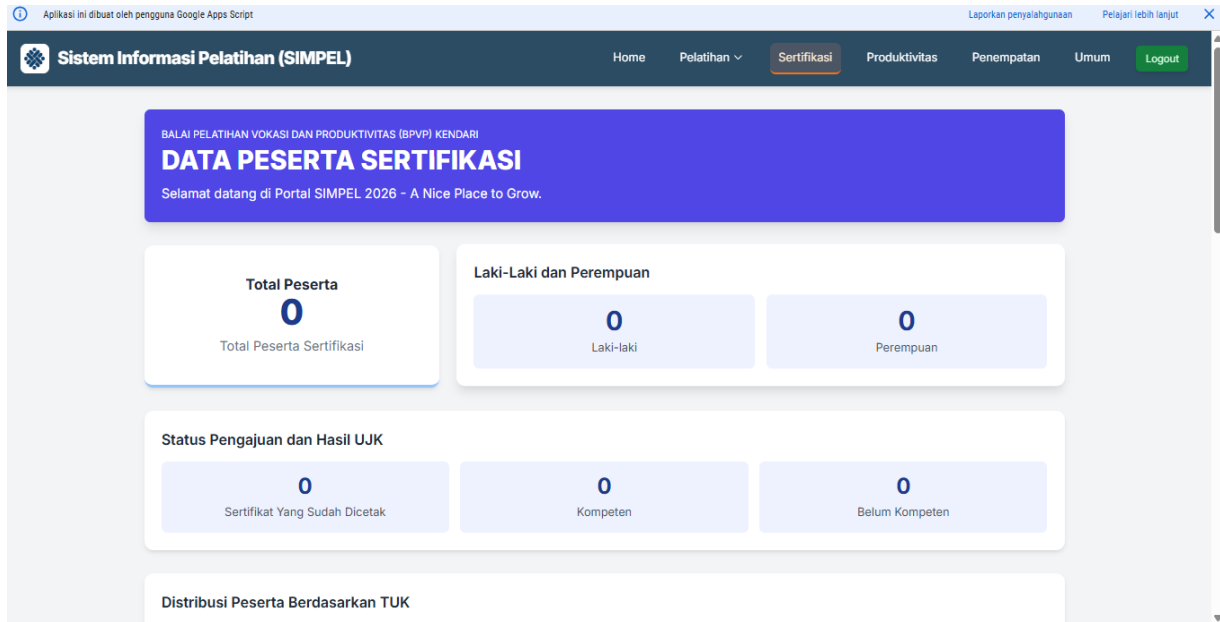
Aplikasi ini dibuat oleh pengguna Google Apps Script

Laporkan penyalahgunaan

Pelajari lebih lanjut

Sistem Informasi Pelatihan (SIMPEL)

Home

Pelatihan

Sertifikasi

Produktivitas

Penempatan

Umum

Logout

BALAI PELATIHAN VOKASI DAN PRODUKTIVITAS (BPVP) KENDARI

DATA PESERTA SERTIFIKASI

Selamat datang di Portal SIMPEL 2026 - A Nice Place to Grow.

Total Peserta

0

Total Peserta Sertifikasi

Laki-Laki dan Perempuan

0

Laki-laki

0

Perempuan

Status Pengajuan dan Hasil UJK

0

Sertifikat Yang Sudah Dicetak

0

Kompeten

0

Belum Kompeten

Distribusi Peserta Berdasarkan TUK